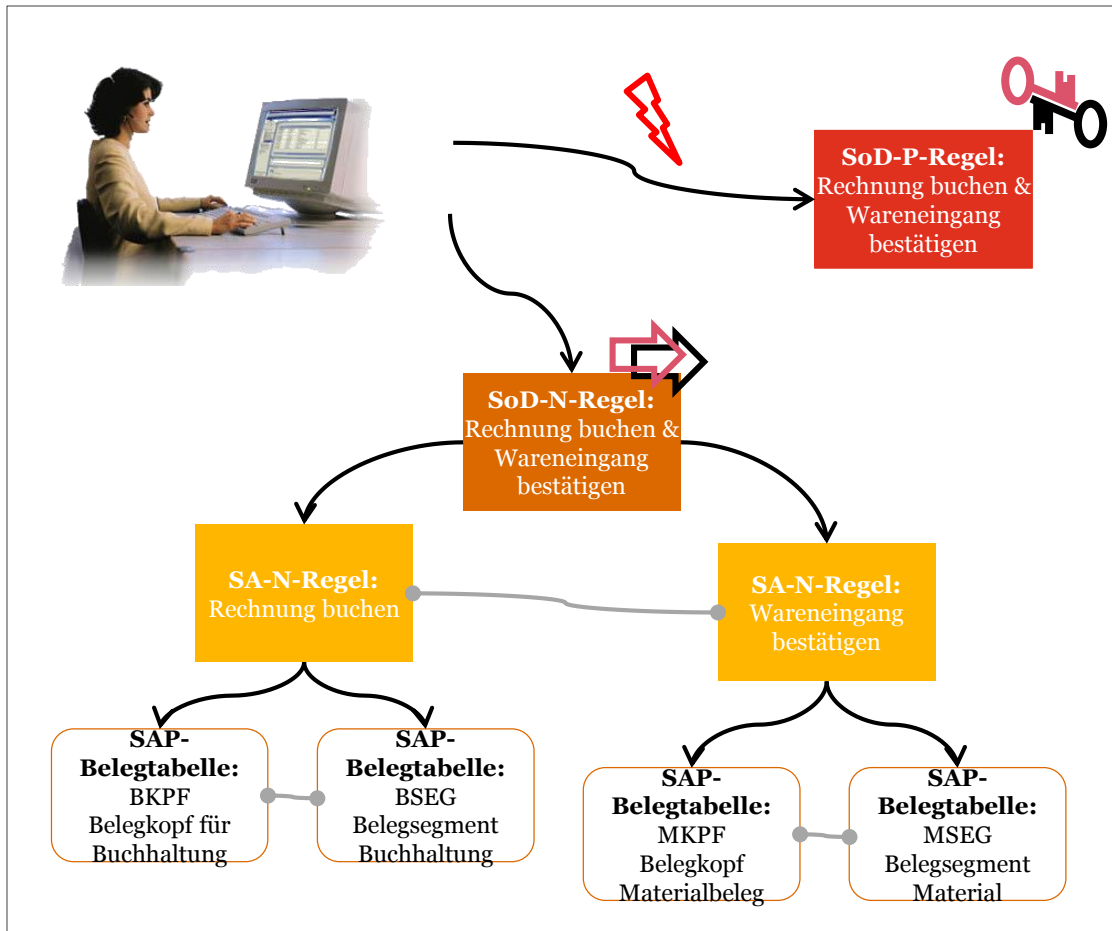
SoD-P-Regel:
Rechnung buchen & Wareneingang bestätigen

SoD-N-Regel:
Rechnung buchen & Wareneingang bestätigen

SA-N-Regel:
Rechnung buchen

SA-N-Regel:
Wareneingang bestätigen

SAP-Belegtabelle:
BKPF
Belegkopf für Buchhaltung

SAP-Belegtabelle:
BSEG
Belegsegment Buchhaltung

SAP-Belegtabelle:
MKPF
Belegkopf Materialbeleg

SAP-Belegtabelle:
MSEG
Belegsegment Material